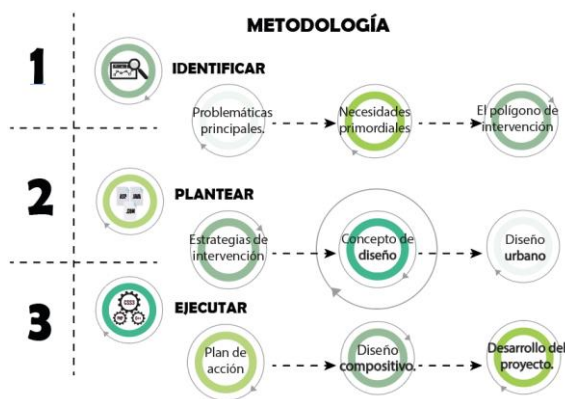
METODOLOGÍA

1

IDENTIFICAR

Problemáticas principales.

Necesidades primordiales

El polígono de intervención

2

PLANTEAR

Estrategias de intervención

Concepto de diseño

Diseño urbano

3

EJECUTAR

Plan de acción

Diseño compositivo.

Desarrollo del proyecto.